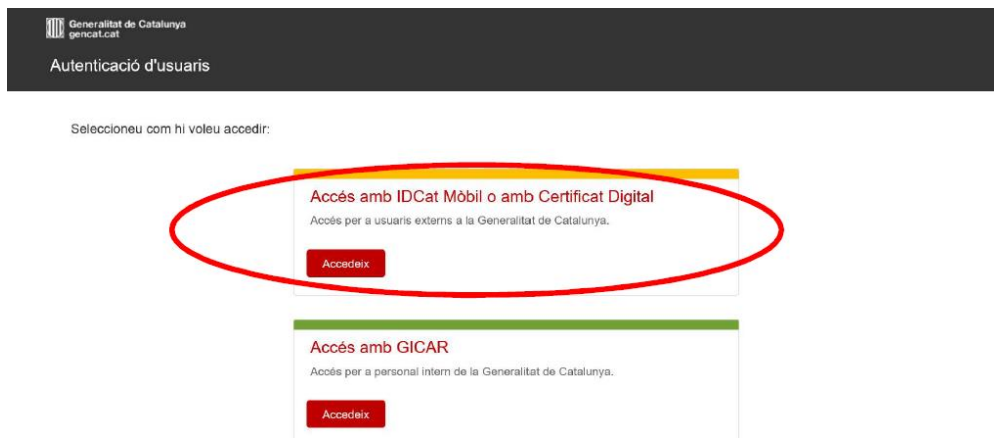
Generalitat de Catalunya
gencat.cat

Autenticació d'usuaris

Seleccioneu com hi voleu accedir:

Accés amb IDCat Mòbil o amb Certificat Digital

Accés per a usuaris externs a la Generalitat de Catalunya.

Accedeix

Accés amb GICAR

Accés per a personal intern de la Generalitat de Catalunya.

Accedeix